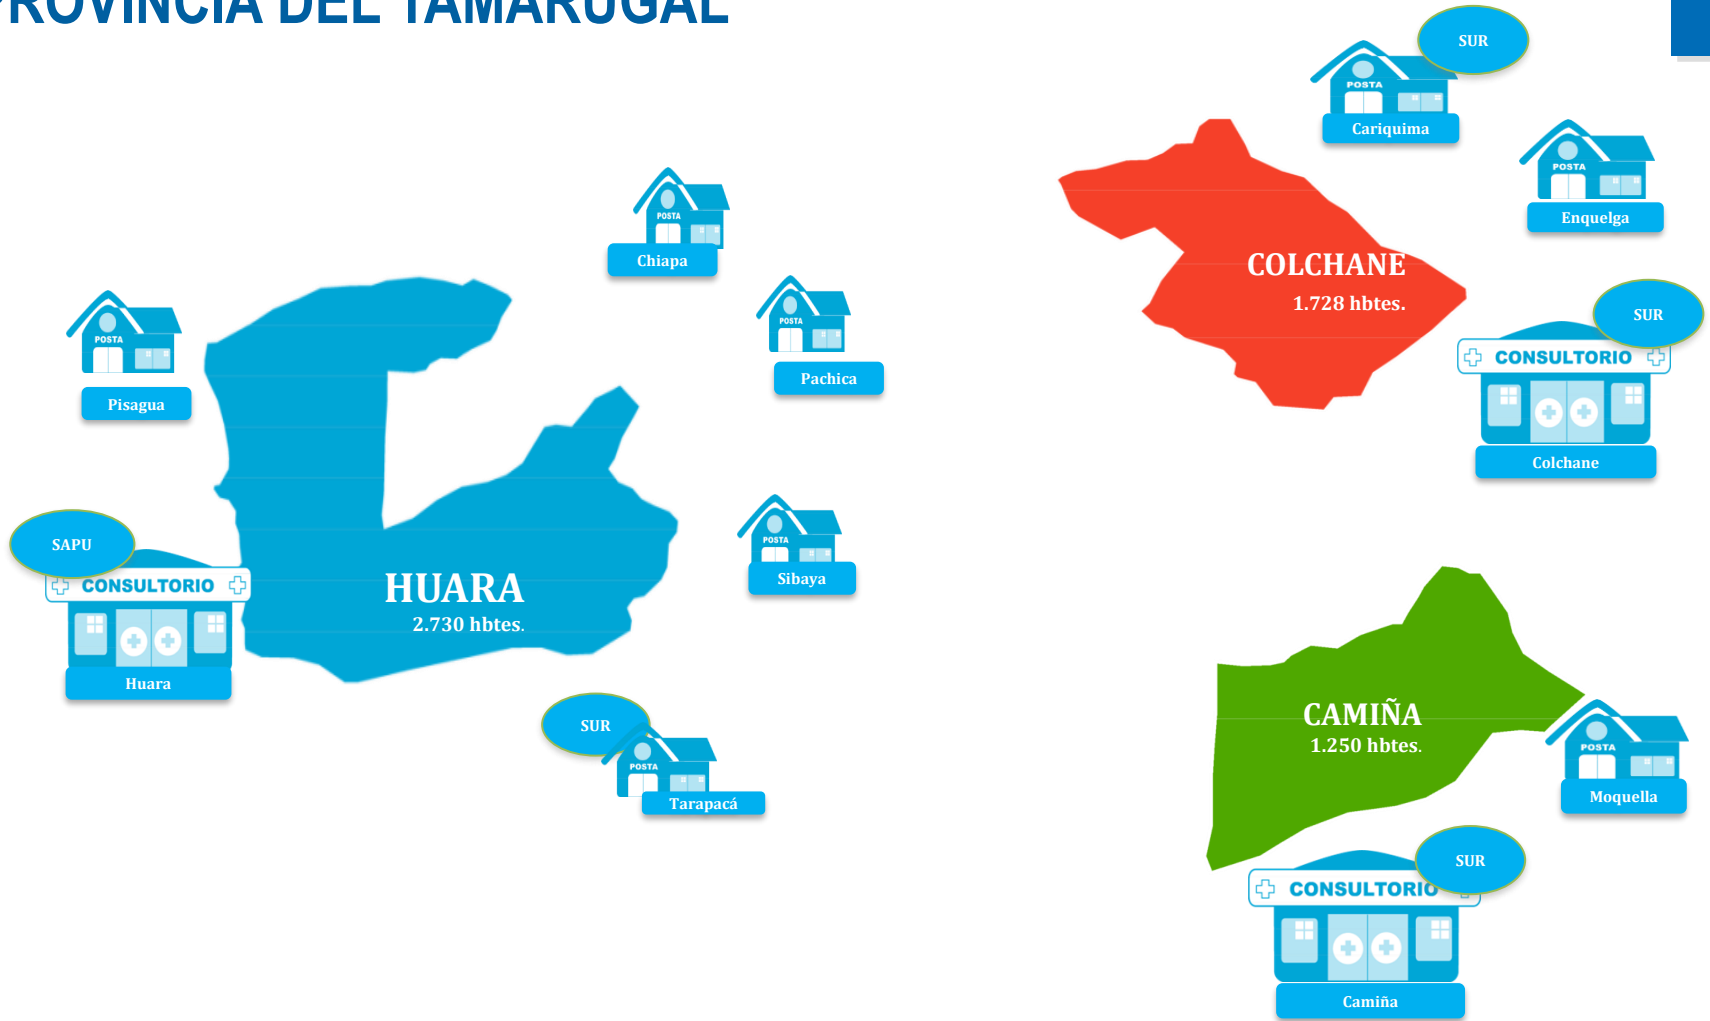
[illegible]ROVINCIA DEL TAMARUGAL

POSTA
Cariquima
SUR

POSTA
Enquelga

COLCHANE
1.728 hbtes.

SUR
CONSULTORIO
Colchane

POSTA
Chiapa

POSTA
Pachica

POSTA
Pisagua

HUARA
2.730 hbtes.

SAPU
CONSULTORIO
Huara

POSTA
Sibaya

SUR
POSTA
Tarapacá

CAMIÑA
1.250 hbtes.

POSTA
Moquella

SUR
CONSULTORIO
Camiña